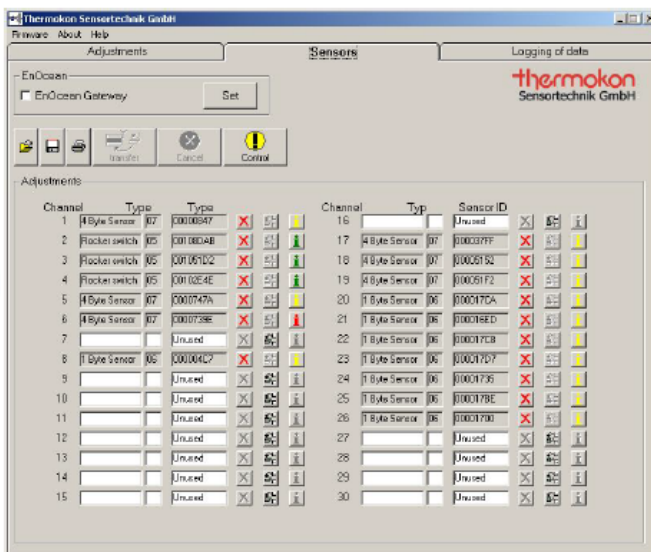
Thermokon Sensortechnik GmbH

Firmware About Help

Adjustments | Sensors | Logging of data

EnOcean

EnOcean Gateway

Set

thermokon
Sensortechnik GmbH

transfer | Cancel | Control

Adjustments

| Channel | Type | | Type |
|---|---|---|---|
| 1 | 4 Byte Sensor | 07 | 00008847 |
| 2 | Rocker switch | 05 | 0010BDAB |
| 3 | Rocker switch | 05 | 001051D2 |
| 4 | Rocker switch | 05 | 00102E4E |
| 5 | 4 Byte Sensor | 07 | 0000747A |
| 6 | 4 Byte Sensor | 07 | 0000739E |
| 7 | | | Unused |
| 8 | 1 Byte Sensor | 06 | 000004C7 |
| 9 | | | Unused |
| 10 | | | Unused |
| 11 | | | Unused |
| 12 | | | Unused |
| 13 | | | Unused |
| 14 | | | Unused |
| 15 | | | Unused |

| Channel | Typ | | Sensor ID |
|---|---|---|---|
| 16 | | | Unused |
| 17 | 4 Byte Sensor | 07 | 000037FF |
| 18 | 4 Byte Sensor | 07 | 00005152 |
| 19 | 4 Byte Sensor | 07 | 000051F2 |
| 20 | 1 Byte Sensor | 06 | 000017CA |
| 21 | 1 Byte Sensor | 06 | 000016ED |
| 22 | 1 Byte Sensor | 06 | 000017C8 |
| 23 | 1 Byte Sensor | 06 | 000017D7 |
| 24 | 1 Byte Sensor | 06 | 00001735 |
| 25 | 1 Byte Sensor | 06 | 000017BE |
| 26 | 1 Byte Sensor | 06 | 00001700 |
| 27 | | | Unused |
| 28 | | | Unused |
| 29 | | | Unused |
| 30 | | | Unused |